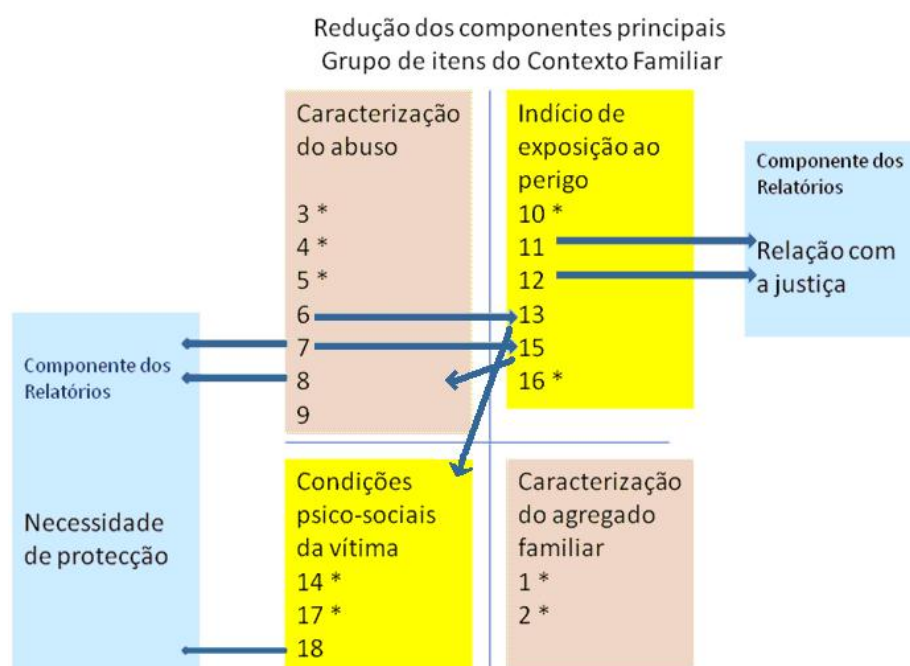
Redução dos componentes principais
Grupo de itens do Contexto Familiar

Caracterização do abuso
3 *
4 *
5 *
6
7
8
9

Indício de exposição ao perigo
10 *
11
12
13
15
16 *

Componente dos Relatórios
Relação com a justiça

Componente dos Relatórios
Necessidade de protecção

Condições psico-sociais da vítima
14 *
17 *
18

Caracterização do agregado familiar
1 *
2 *